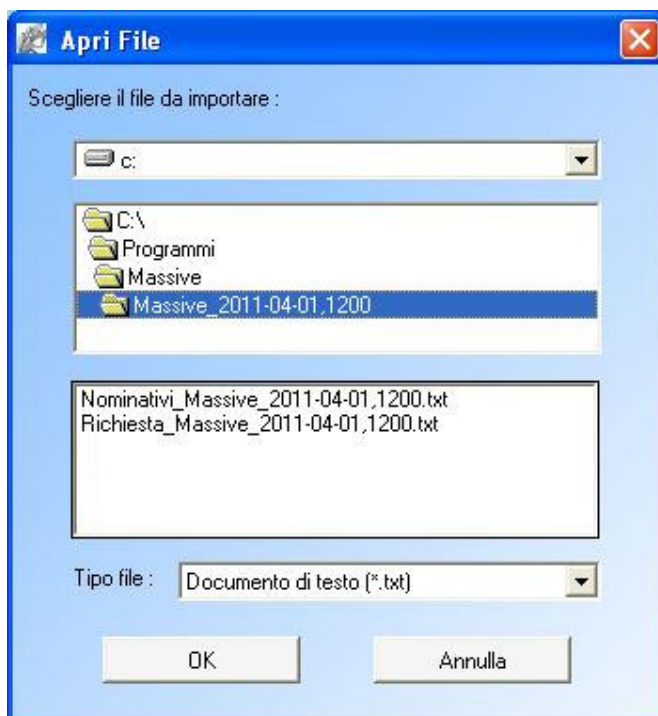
Apri File

Scegliere il file da importare :

c:

C:\
Programmi
Massive
Massive_2011-04-01,1200

Nominativi_Massive_2011-04-01,1200.txt
Richiesta_Massive_2011-04-01,1200.txt

Tipo file : Documento di testo (*.txt)

OK
Annulla